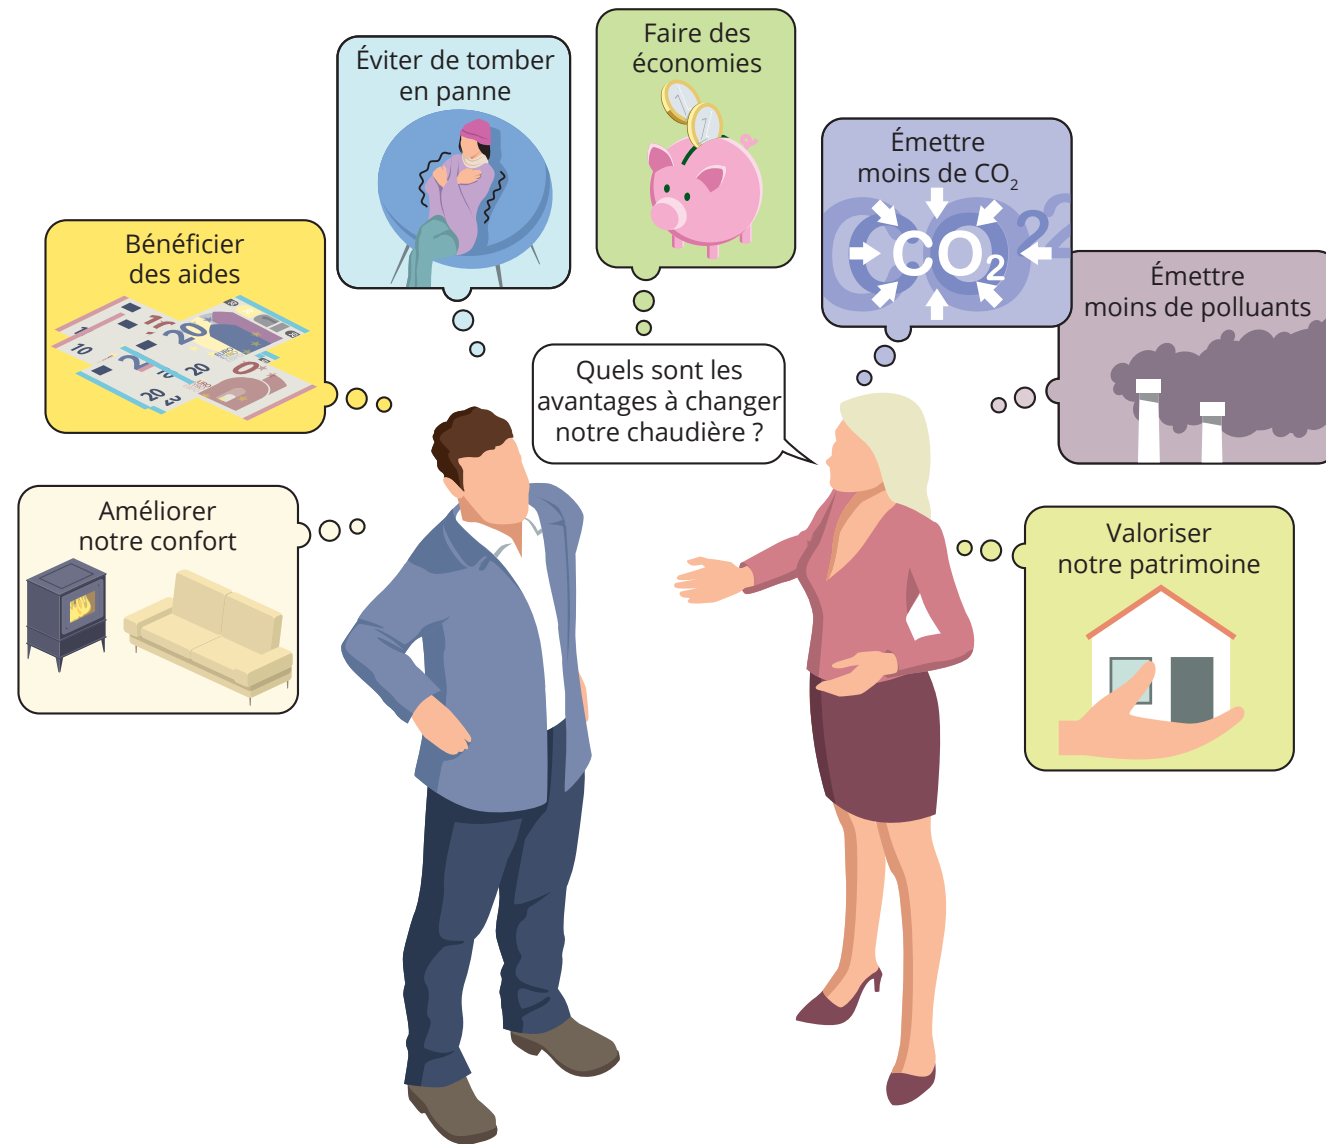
Éviter de tomber en panne

Faire des économies

Émettre moins de $CO_2$

$CO_2$

Bénéficier des aides

Émettre moins de polluants

Quels sont les avantages à changer notre chaudière ?

Améliorer notre confort

Valoriser notre patrimoine